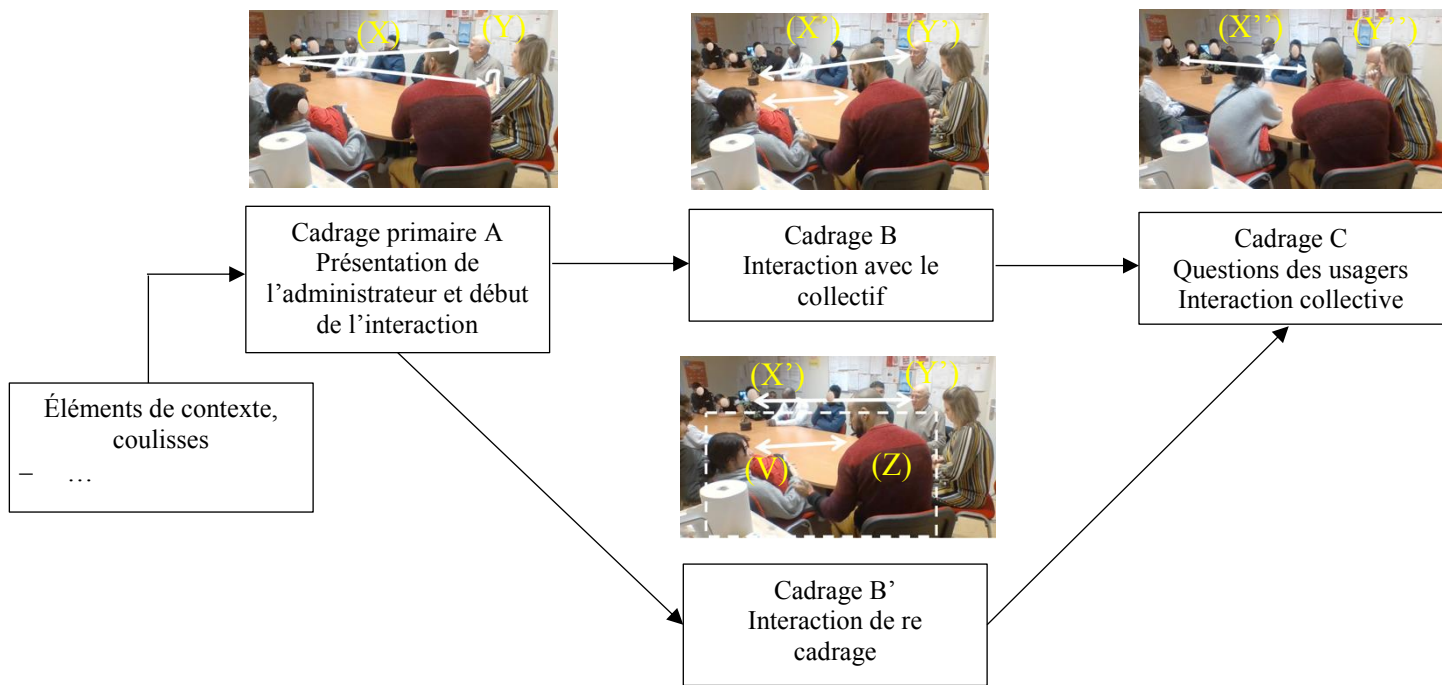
(X) (Y)

(X'') (Y'')

(X''') (Y''')

Cadrage primaire A
Présentation de l'administrateur et début de l'interaction

Cadrage B
Interaction avec le collectif

Cadrage C
Questions des usagers
Interaction collective

(X') (Y')
(V) (Z)

Éléments de contexte, coulisses
– …

Cadrage B'
Interaction de re cadrage